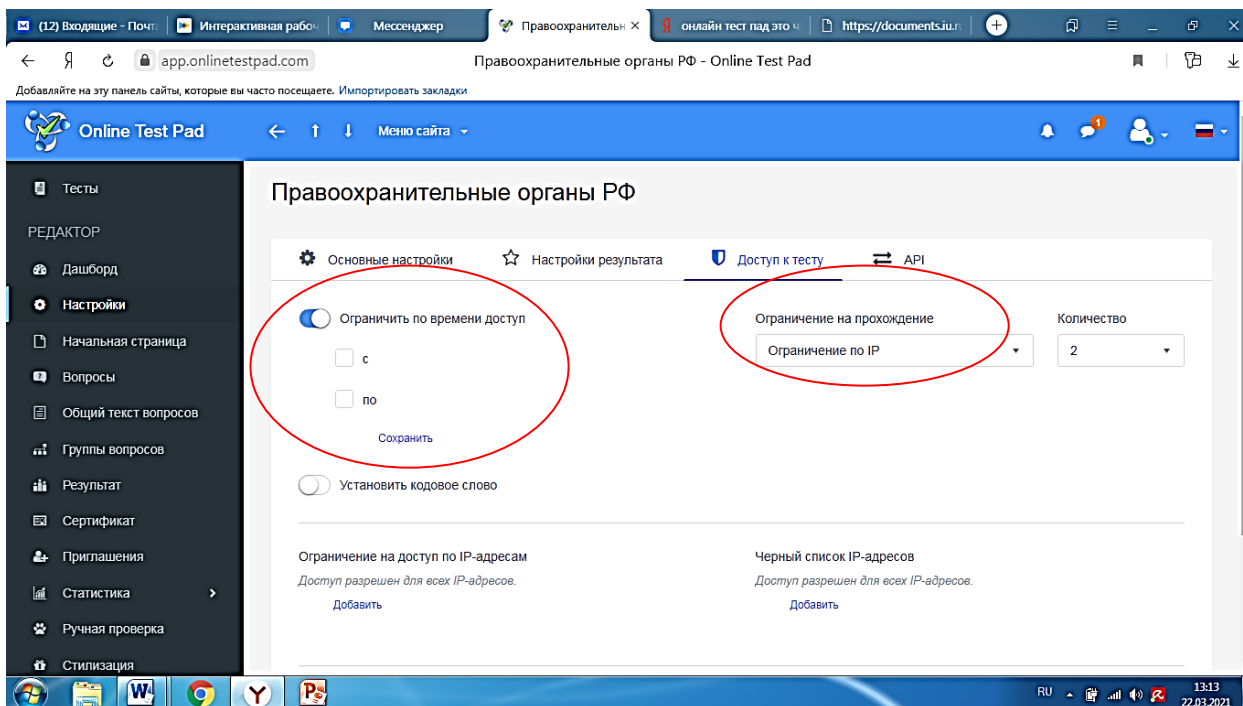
(12) Входящие - Почта | Интерактивная рабоч | Мессенджер | Правоохранительн × | онлайн тест пад это ч | https://documents.iu.r

Я app.onlinetestpad.com Правоохранительные органы РФ - Online Test Pad

Добавляйте на эту панель сайты, которые вы часто посещаете. Импортировать закладки

Online Test Pad Меню сайта 1

Тесты
РЕДАКТОР
Дашборд
Настройки
Начальная страница
Вопросы
Общий текст вопросов
Группы вопросов
Результат
Сертификат
Приглашения
Статистика
Ручная проверка
Стилизация

Правоохранительные органы РФ

Основные настройки | Настройки результата | Доступ к тесту | API

Ограничить по времени доступ
с
по
Сохранить

Ограничение на прохождение
Ограничение по IP

Количество
2

Установить кодовое слово

Ограничение на доступ по IP-адресам
Доступ разрешен для всех IP-адресов.
Добавить

Черный список IP-адресов
Доступ разрешен для всех IP-адресов.
Добавить

RU 13:13 22.03.2021